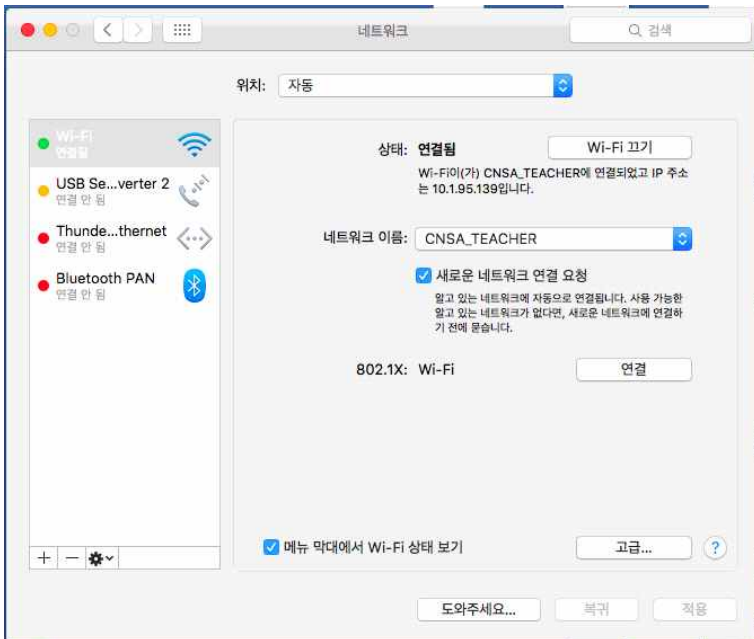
네트워크

검색

위치: 자동

Wi-Fi
연결됨

USB Se...verter 2
연결 안 됨

Thunde...thernet
연결 안 됨

Bluetooth PAN
연결 안 됨

상태: 연결됨

Wi-Fi 끄기

Wi-Fi이(가) CNSA_TEACHER에 연결되었고 IP 주소는 10.1.95.139입니다.

네트워크 이름: CNSA_TEACHER

새로운 네트워크 연결 요청

알고 있는 네트워크에 자동으로 연결됩니다. 사용 가능한 알고 있는 네트워크가 없다면, 새로운 네트워크에 연결하기 전에 묻습니다.

802.1X: Wi-Fi

연결

+ −

메뉴 막대에서 Wi-Fi 상태 보기

고급...

?

도와주세요...

복귀

적용